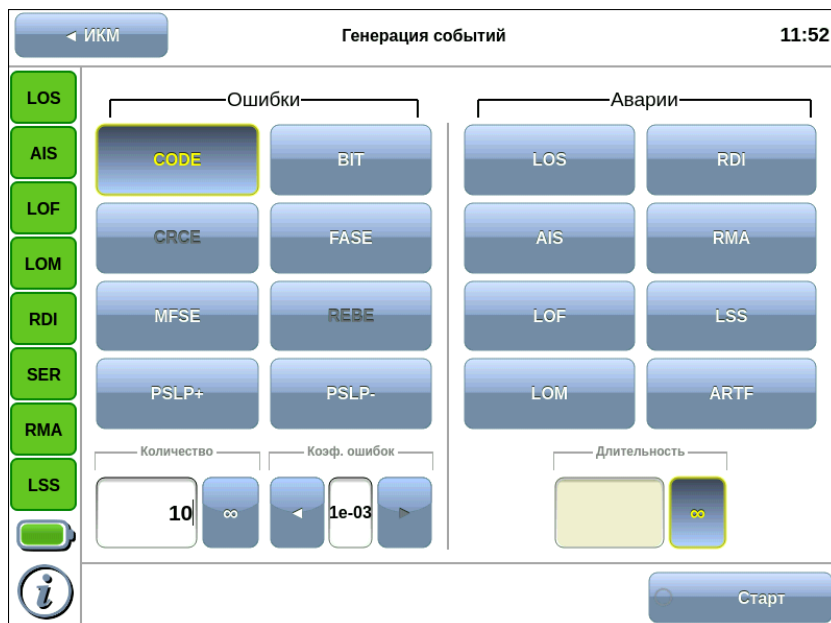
◄ ИКМ
Генерация событий
11:52

LOS
AIS
LOF
LOM
RDI
SER
RMA
LSS

Ошибки
CODE
BIT
CRCE
FASE
MFSE
REBE
PSLP+
PSLP-

Аварии
LOS
RDI
AIS
RMA
LOF
LSS
LOM
ARTF

Количество
10
∞

Коэф. ошибок
◄
1e-03
►

Длительность
∞

Старт